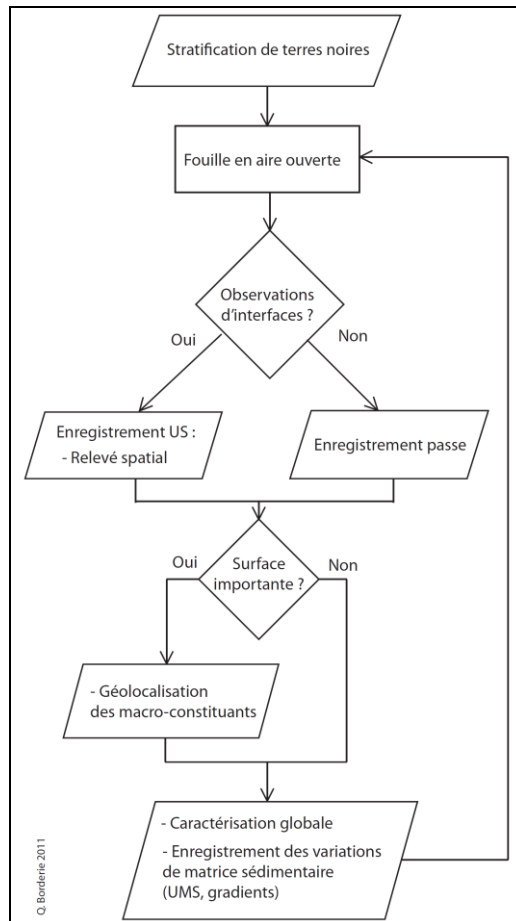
Stratification de terres noires

Fouille en aire ouverte

Observations d'interfaces ?

Oui

Non

Enregistrement US :
- Relevé spatial

Enregistrement passe

Surface importante ?

Oui

Non

- Géolocalisation des macro-constituants

- Caractérisation globale
- Enregistrement des variations de matrice sédimentaire (UMS, gradients)

Q. Borderie 2011